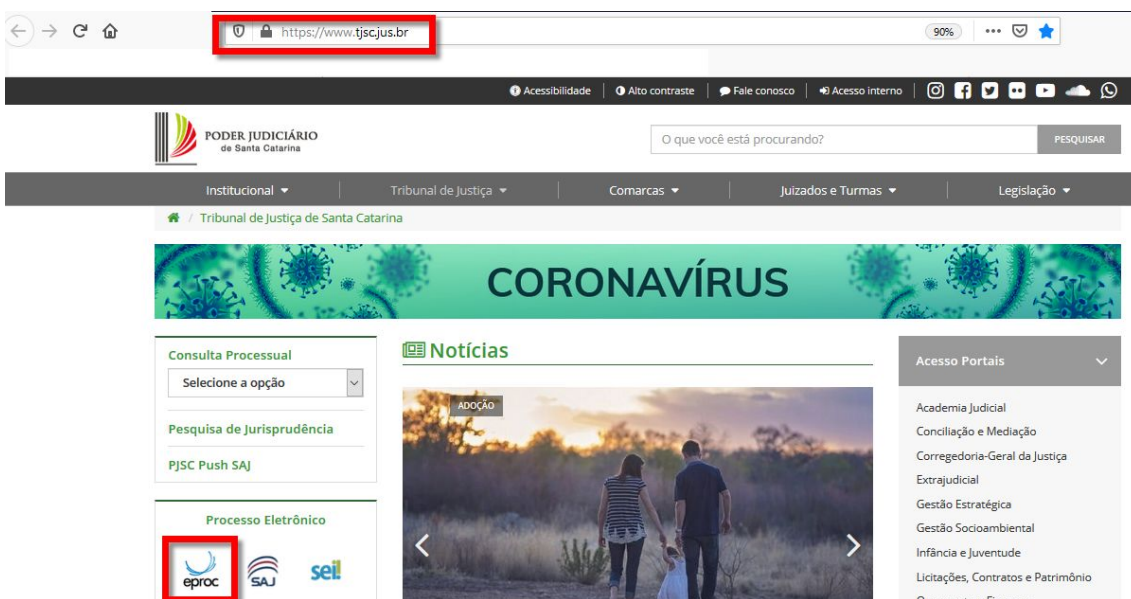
https://www.tjsc.jus.br

90%

Acessibilidade | Alto contraste | Fale conosco | Acesso interno

PODER JUDICIÁRIO de Santa Catarina

O que você está procurando?

PESQUISAR

Institucional ▾ | Tribunal de Justiça ▾ | Comarcas ▾ | Juizados e Turmas ▾ | Legislação ▾

/ Tribunal de Justiça de Santa Catarina

CORONAVÍRUS

Consulta Processual

Selecione a opção

Pesquisa de Jurisprudência

PJSC Push SAJ

Processo Eletrônico

eproc

SAJ

sei!

Notícias

ADOÇÃO

Acesso Portais

Academia Judicial
Conciliação e Mediação
Corregedoria-Geral da Justiça
Extrajudicial
Gestão Estratégica
Gestão Socioambiental
Infância e Juventude
Licitações, Contratos e Patrimônio
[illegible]